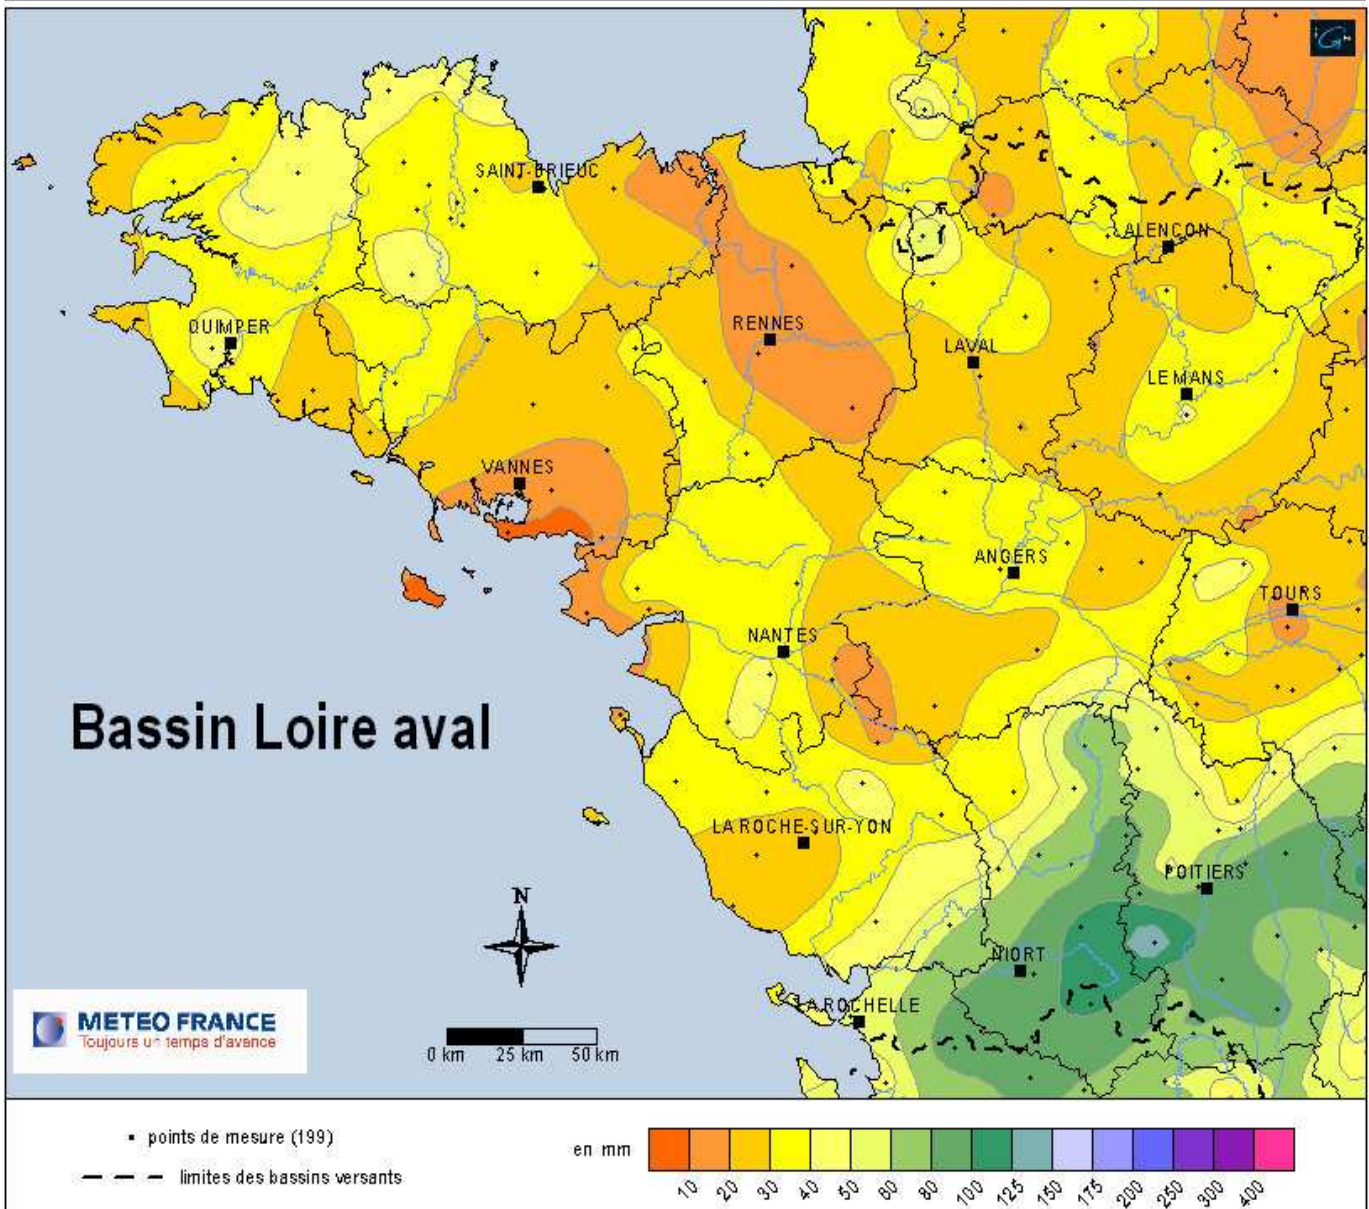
SAINT-BRIEUC
ALENCON
QUIMPER
RENNES
LAVAL
LE MANS
VANNES
ANGERS
TOURS
NANTES
Bassin Loire aval
LA ROCHE-SUR-YON
POITIERS
N
NIORT
LA ROCHELLE
METEO FRANCE
Toujours un temps d'avance
0 km 25 km 50 km

• points de mesure (199)
limites des bassins versants

en mm
10 20 30 40 50 60 80 100 125 150 175 200 250 300 400